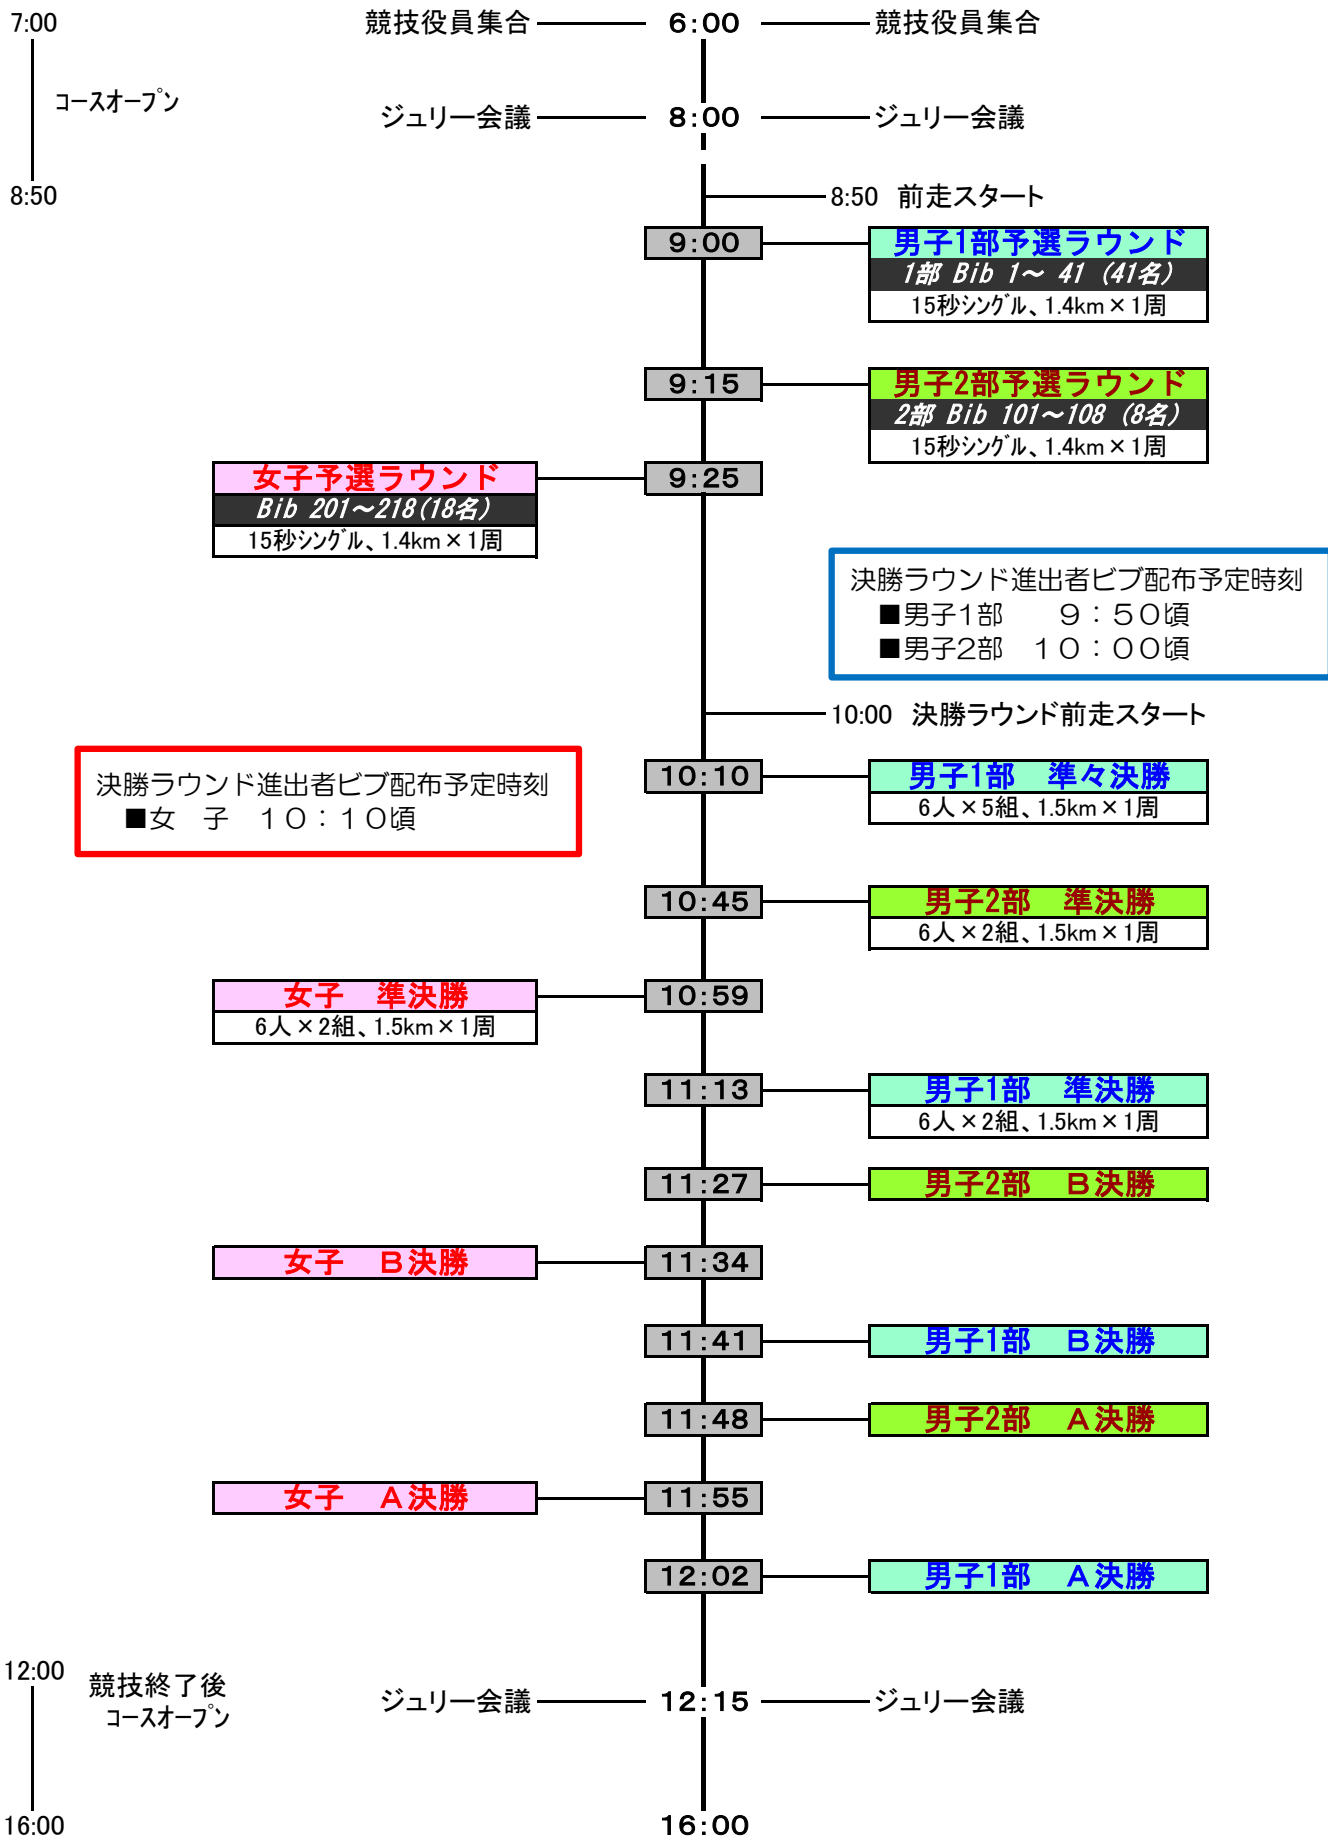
7:00

ｺｰｽｵｰﾌﾟﾝ

8:50

競技役員集合 6:00 競技役員集合

ジュリー会議 8:00 ジュリー会議

8:50 前走スタート

9:00
男子1部予選ラウンド
1部 Bib 1～ 41 (41名)
15秒ｼﾝｸﾞﾙ、1.4km×1周

9:15
男子2部予選ラウンド
2部 Bib 101～108 (8名)
15秒ｼﾝｸﾞﾙ、1.4km×1周

女子予選ラウンド
Bib 201～218(18名)
15秒ｼﾝｸﾞﾙ、1.4km×1周
9:25

決勝ラウンド進出者ビブ配布予定時刻
■男子1部　９：５０頃
■男子2部　１０：００頃

10:00 決勝ラウンド前走スタート

決勝ラウンド進出者ビブ配布予定時刻
■女　子　１０：１０頃

10:10
男子1部　準々決勝
6人×5組、1.5km×1周

10:45
男子2部　準決勝
6人×2組、1.5km×1周

女子　準決勝
6人×2組、1.5km×1周
10:59

11:13
男子1部　準決勝
6人×2組、1.5km×1周

11:27 男子2部　B決勝

女子　B決勝 11:34

11:41 男子1部　B決勝

11:48 男子2部　A決勝

女子　A決勝 11:55

12:02 男子1部　A決勝

12:00
競技終了後
ｺｰｽｵｰﾌﾟﾝ
16:00

ジュリー会議 12:15 ジュリー会議

16:00